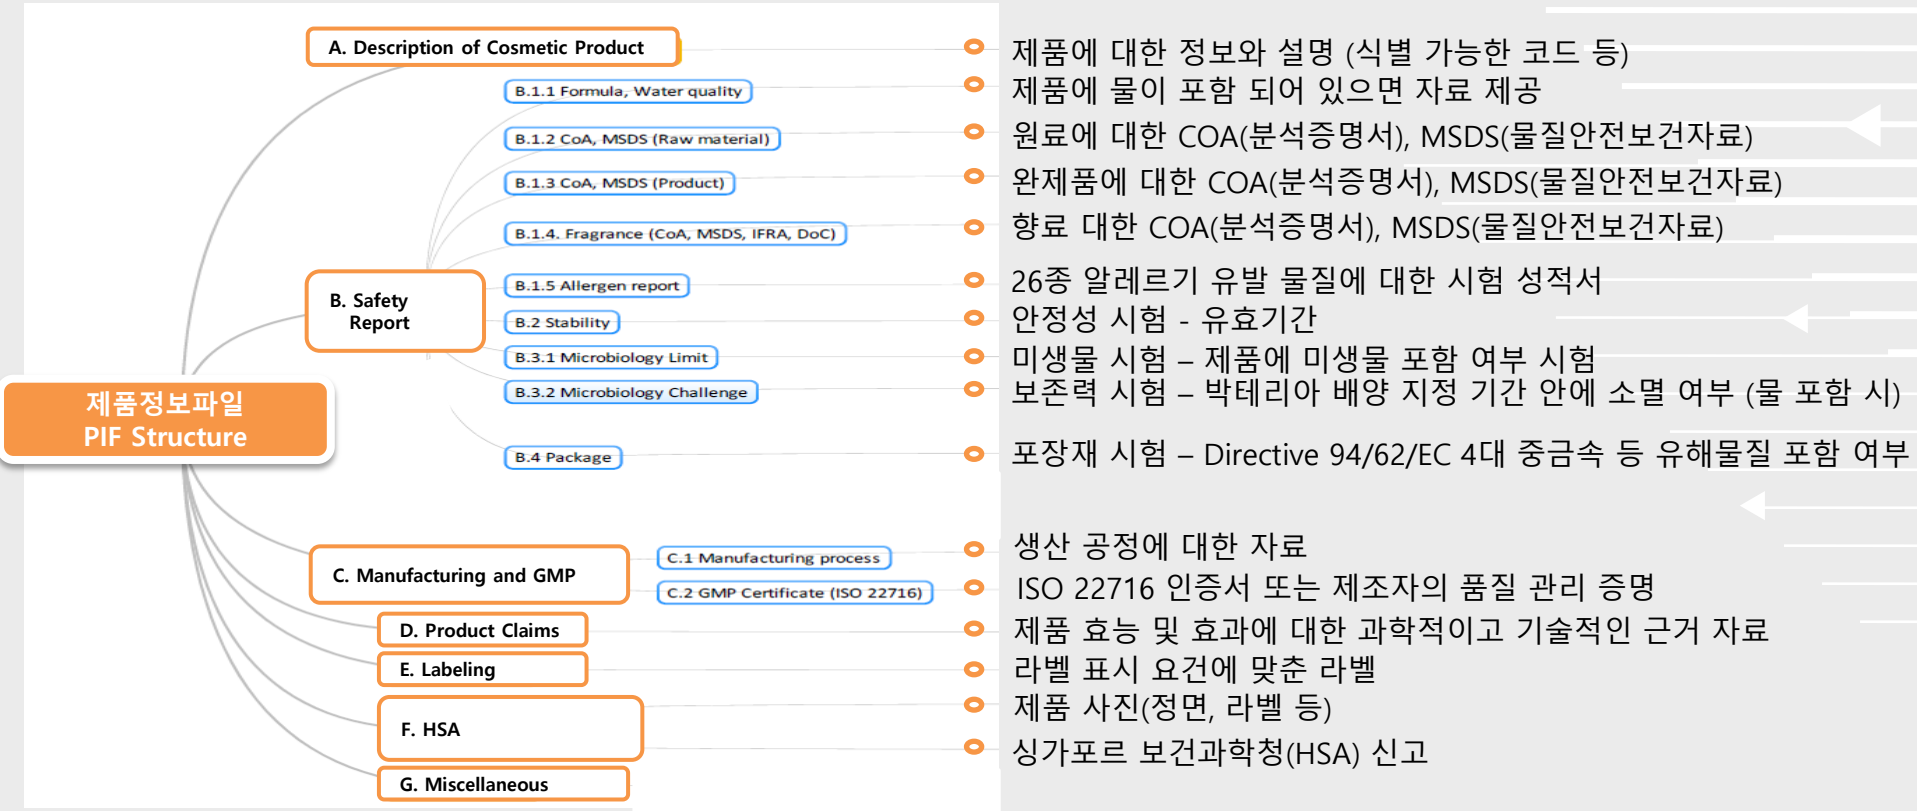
제품정보파일
PIF Structure

A. Description of Cosmetic Product
B.1.1 Formula, Water quality
B.1.2 CoA, MSDS (Raw material)
B.1.3 CoA, MSDS (Product)
B.1.4. Fragrance (CoA, MSDS, IFRA, DoC)
B. Safety Report
B.1.5 Allergen report
B.2 Stability
B.3.1 Microbiology Limit
B.3.2 Microbiology Challenge
B.4 Package
C. Manufacturing and GMP
C.1 Manufacturing process
C.2 GMP Certificate (ISO 22716)
D. Product Claims
E. Labeling
F. HSA
G. Miscellaneous

제품에 대한 정보와 설명 (식별 가능한 코드 등)
제품에 물이 포함 되어 있으면 자료 제공
원료에 대한 COA(분석증명서), MSDS(물질안전보건자료)
완제품에 대한 COA(분석증명서), MSDS(물질안전보건자료)
향료 대한 COA(분석증명서), MSDS(물질안전보건자료)
26종 알레르기 유발 물질에 대한 시험 성적서
안정성 시험 - 유효기간
미생물 시험 – 제품에 미생물 포함 여부 시험
보존력 시험 – 박테리아 배양 지정 기간 안에 소멸 여부 (물 포함 시)
포장재 시험 – Directive 94/62/EC 4대 중금속 등 유해물질 포함 여부
생산 공정에 대한 자료
ISO 22716 인증서 또는 제조자의 품질 관리 증명
제품 효능 및 효과에 대한 과학적이고 기술적인 근거 자료
라벨 표시 요건에 맞춘 라벨
제품 사진(정면, 라벨 등)
싱가포르 보건과학청(HSA) 신고